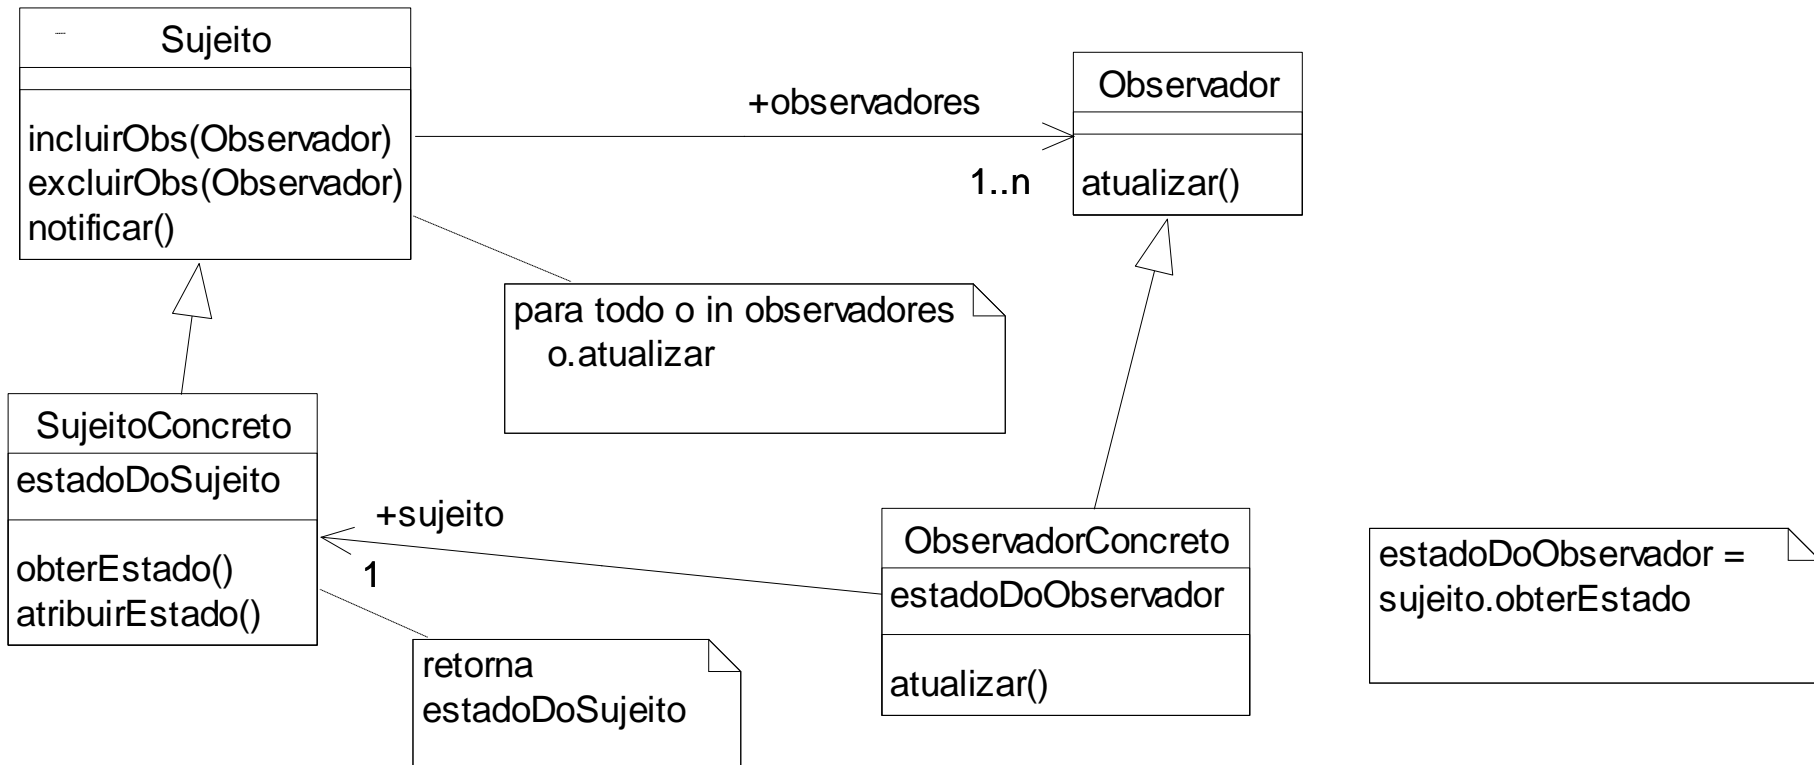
Sujeito

incluirObs(Observador)
excluirObs(Observador)
notificar()

+observadores

1..n

Observador

atualizar()

para todo o in observadores
o.atualizar

SujeitoConcreto

estadoDoSujeito

obterEstado()
atribuirEstado()

+sujeito

1

ObservadorConcreto

estadoDoObservador

atualizar()

estadoDoObservador =
sujeito.obterEstado

retorna
estadoDoSujeito